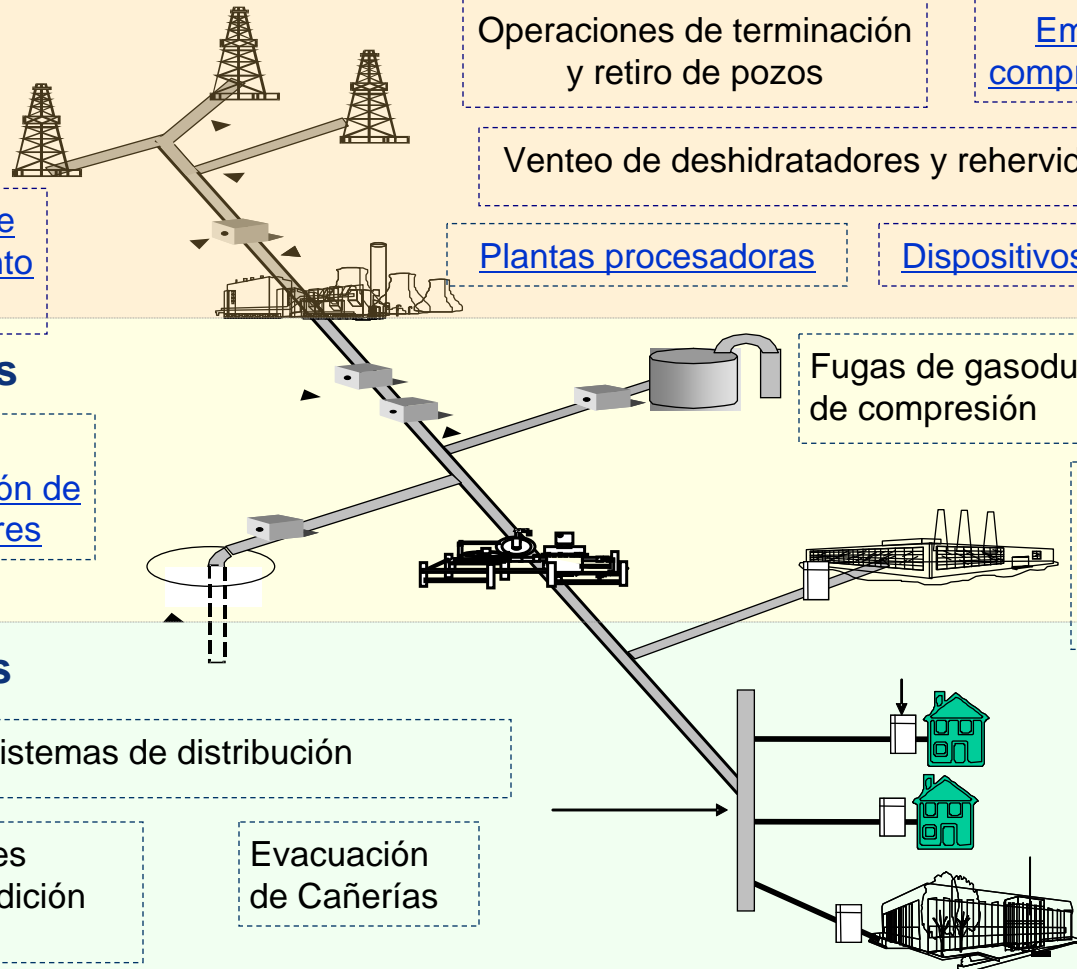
Operaciones de terminación y retiro de pozos

Em compr

Venteo de deshidratadores y rehervid

e nto

Plantas procesadoras

Dispositivos

s

Fugas de gasodu de compresión

ón de res

s

istemas de distribución

es dición

Evacuación de Cañerías